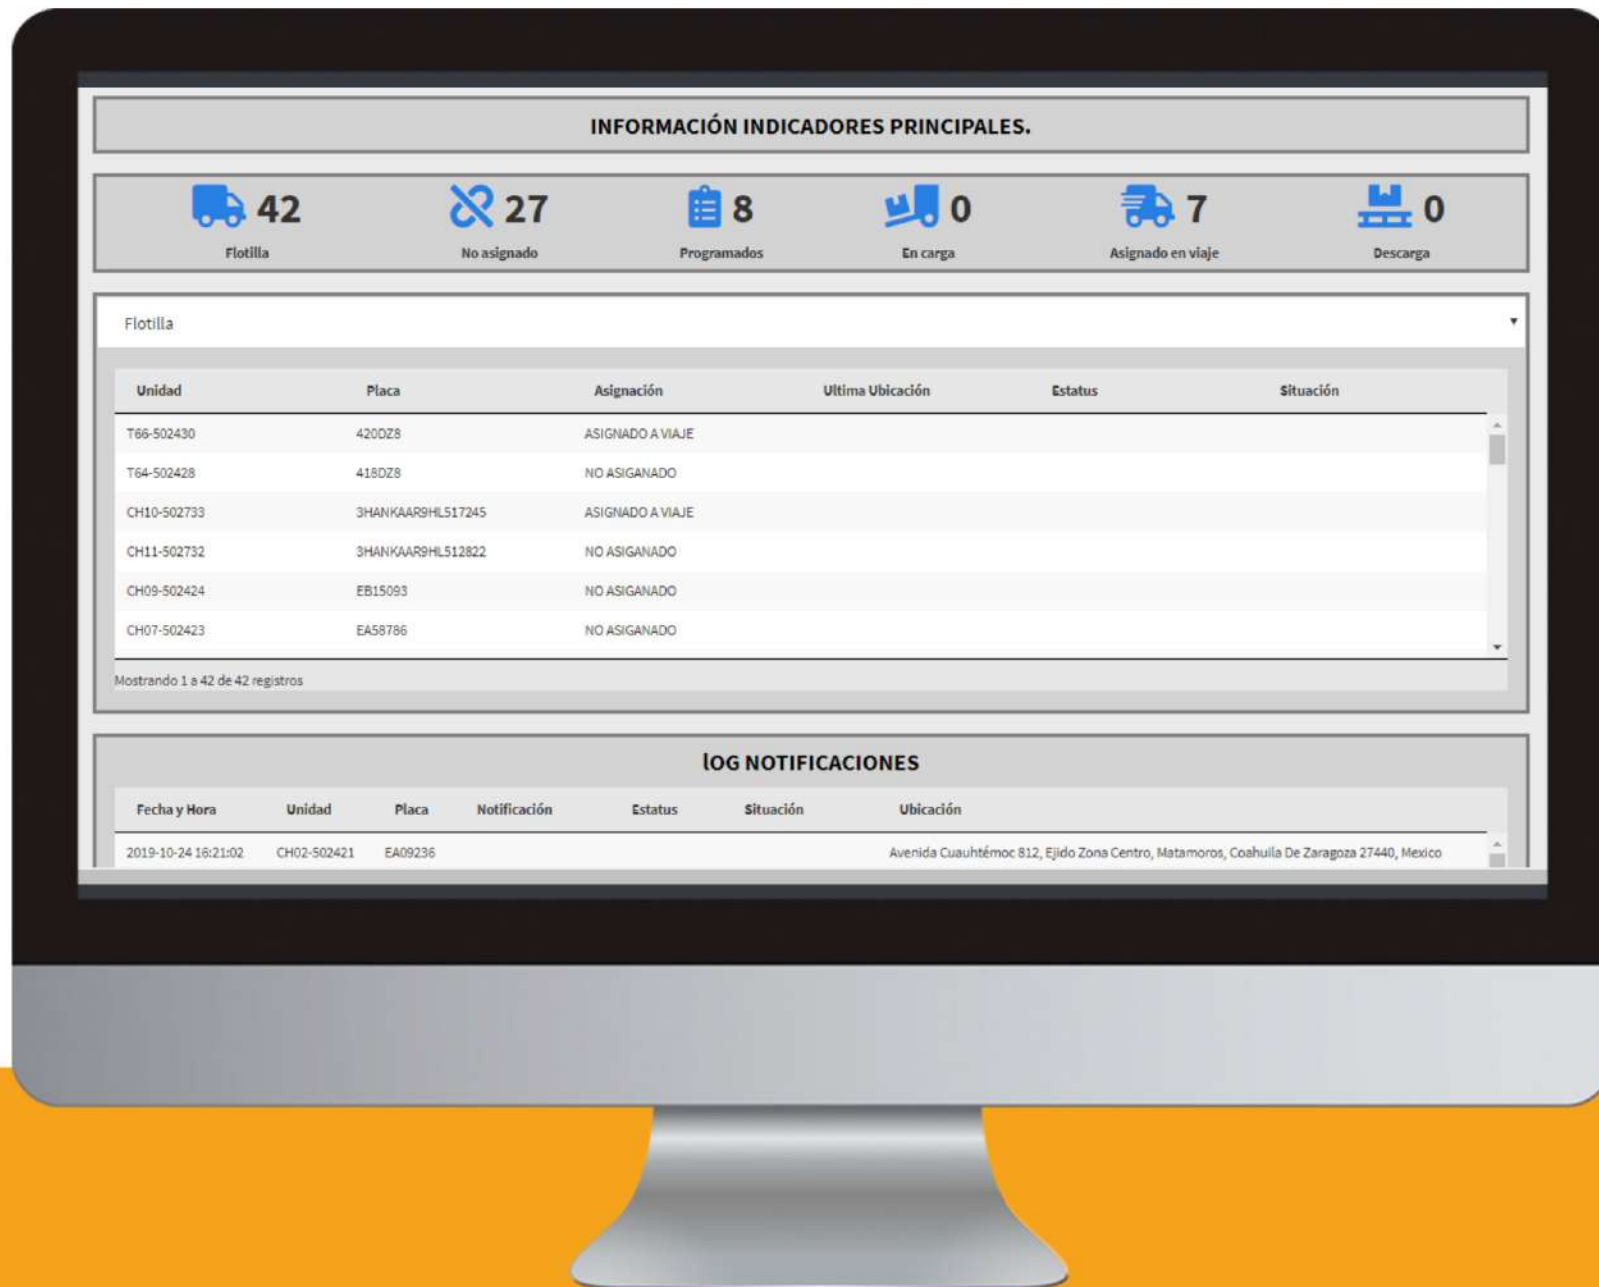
INFORMACIÓN INDICADORES PRINCIPALES.

42
Flotilla

27
No asignado

8
Programados

0
En carga

7
Asignado en viaje

0
Descarga

Flotilla

| Unidad | Placa | Asignación | Ultima Ubicación | Estatus | Situación |
|---|---|---|---|---|---|
| T66-502430 | 420DZ8 | ASIGNADO A VIAJE | | | |
| T64-502428 | 418DZ8 | NO ASIGANADO | | | |
| CH10-502733 | 3HANKAAR9HL517245 | ASIGNADO A VIAJE | | | |
| CH11-502732 | 3HANKAAR9HL512822 | NO ASIGANADO | | | |
| CH09-502424 | EB15093 | NO ASIGANADO | | | |
| CH07-502423 | EA58786 | NO ASIGANADO | | | |

Mostrando 1 a 42 de 42 registros

lOG NOTIFICACIONES

| Fecha y Hora | Unidad | Placa | Notificación | Estatus | Situación | Ubicación |
|---|---|---|---|---|---|---|
| 2019-10-24 16:21:02 | CH02-502421 | EA09236 | | | | Avenida Cuauhtémoc 812, Ejido Zona Centro, Matamoros, Coahuila De Zaragoza 27440, Mexico |